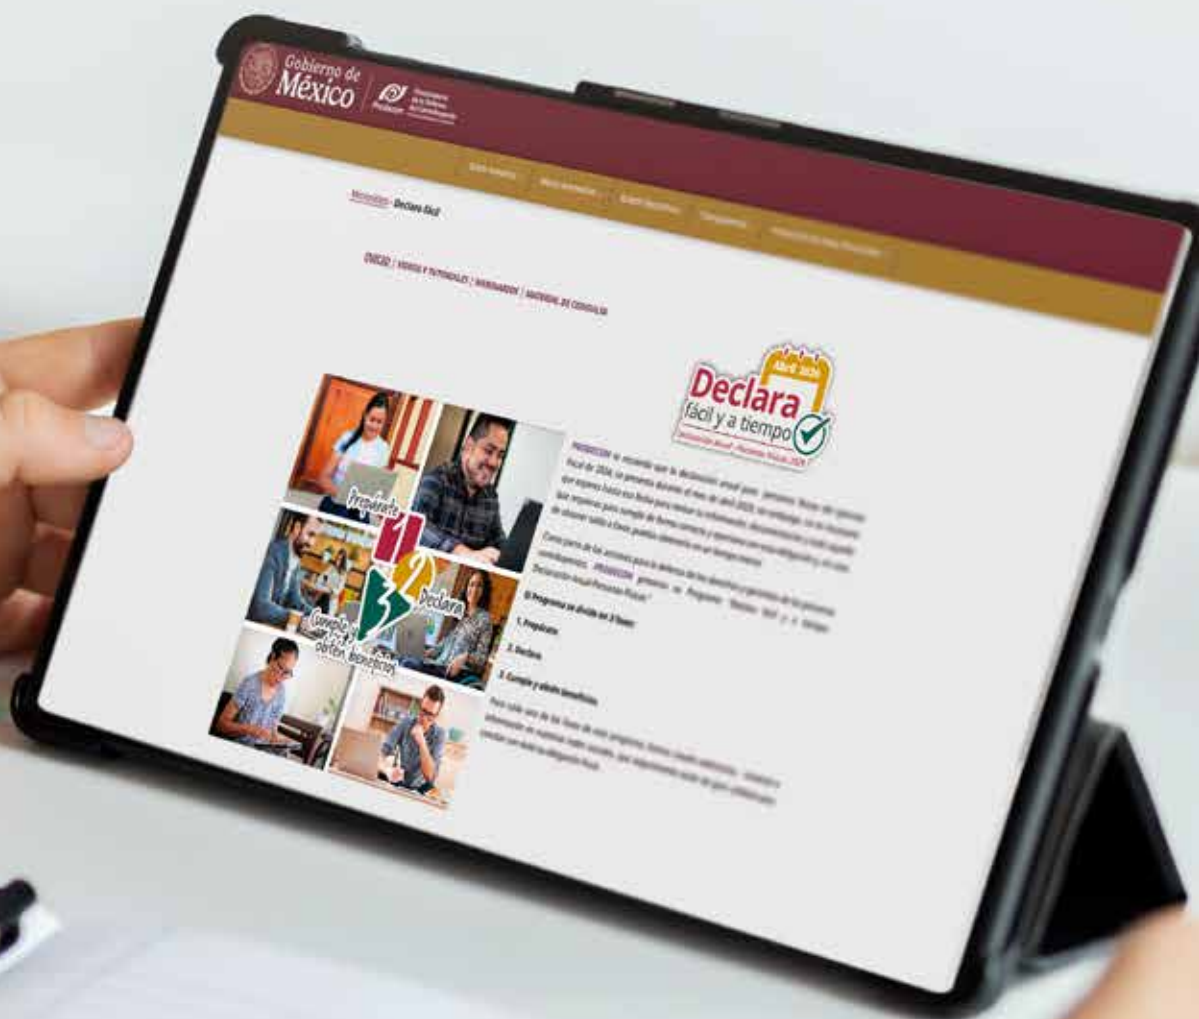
Gobierno de
México

Prodecon

Micrositio · Declara fácil

Abril 2024
Declara
fácil y a tiempo

Prepárate
1
2
Declara
3
Cumple y obtén beneficios

PRODECON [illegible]

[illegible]

El Programa se divide en 3 fases:

1. Prepárate

2. Declara

3. Cumple y obtén beneficios.

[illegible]